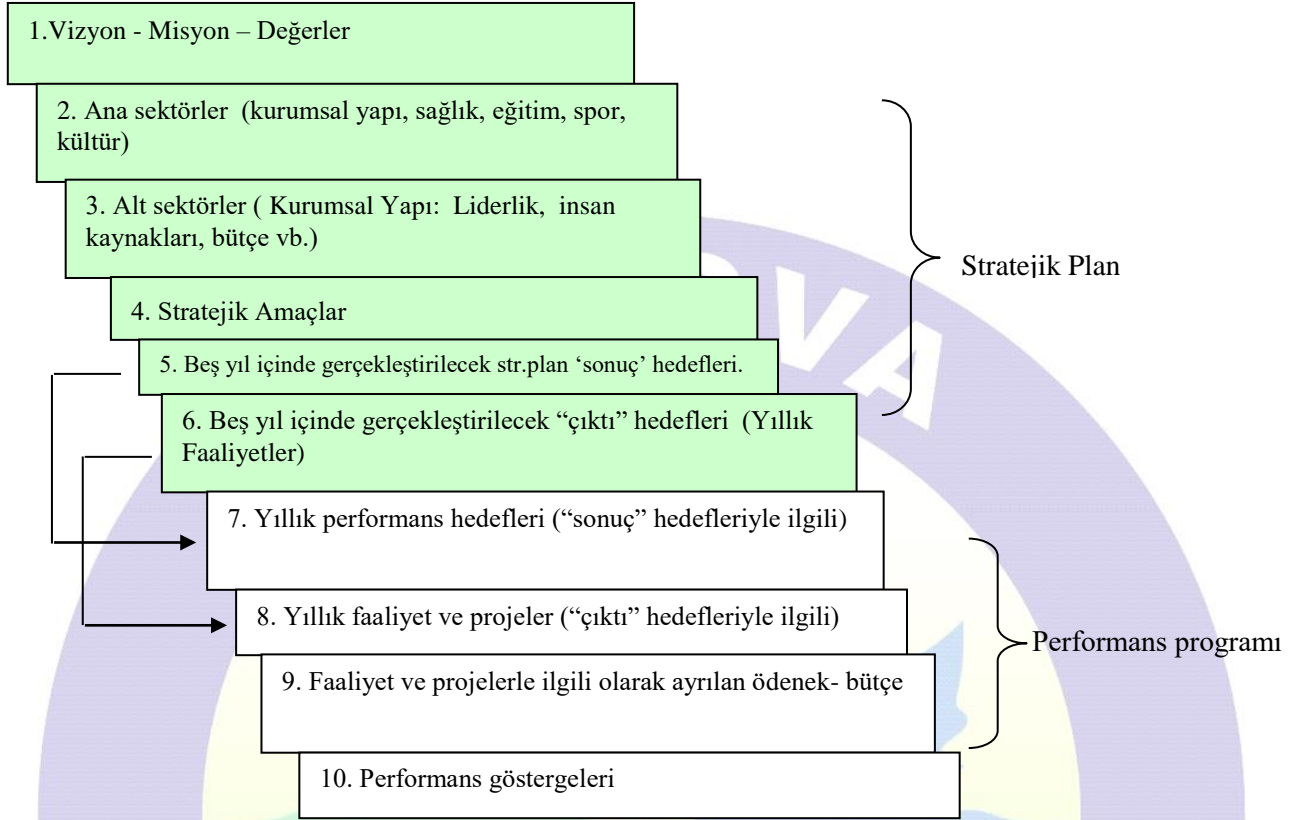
1.Vizyon - Misyon – Değerler

2. Ana sektörler (kurumsal yapı, sağlık, eğitim, spor, kültür)

3. Alt sektörler ( Kurumsal Yapı: Liderlik, insan kaynakları, bütçe vb.)

4. Stratejik Amaçlar

5. Beş yıl içinde gerçekleştirilecek str.plan ‘sonuç’ hedefleri.

6. Beş yıl içinde gerçekleştirilecek “çıktı” hedefleri (Yıllık Faaliyetler)

Stratejik Plan

7. Yıllık performans hedefleri (“sonuç” hedefleriyle ilgili)

8. Yıllık faaliyet ve projeler (“çıktı” hedefleriyle ilgili)

9. Faaliyet ve projelerle ilgili olarak ayrılan ödenek- bütçe

Performans programı

10. Performans göstergeleri